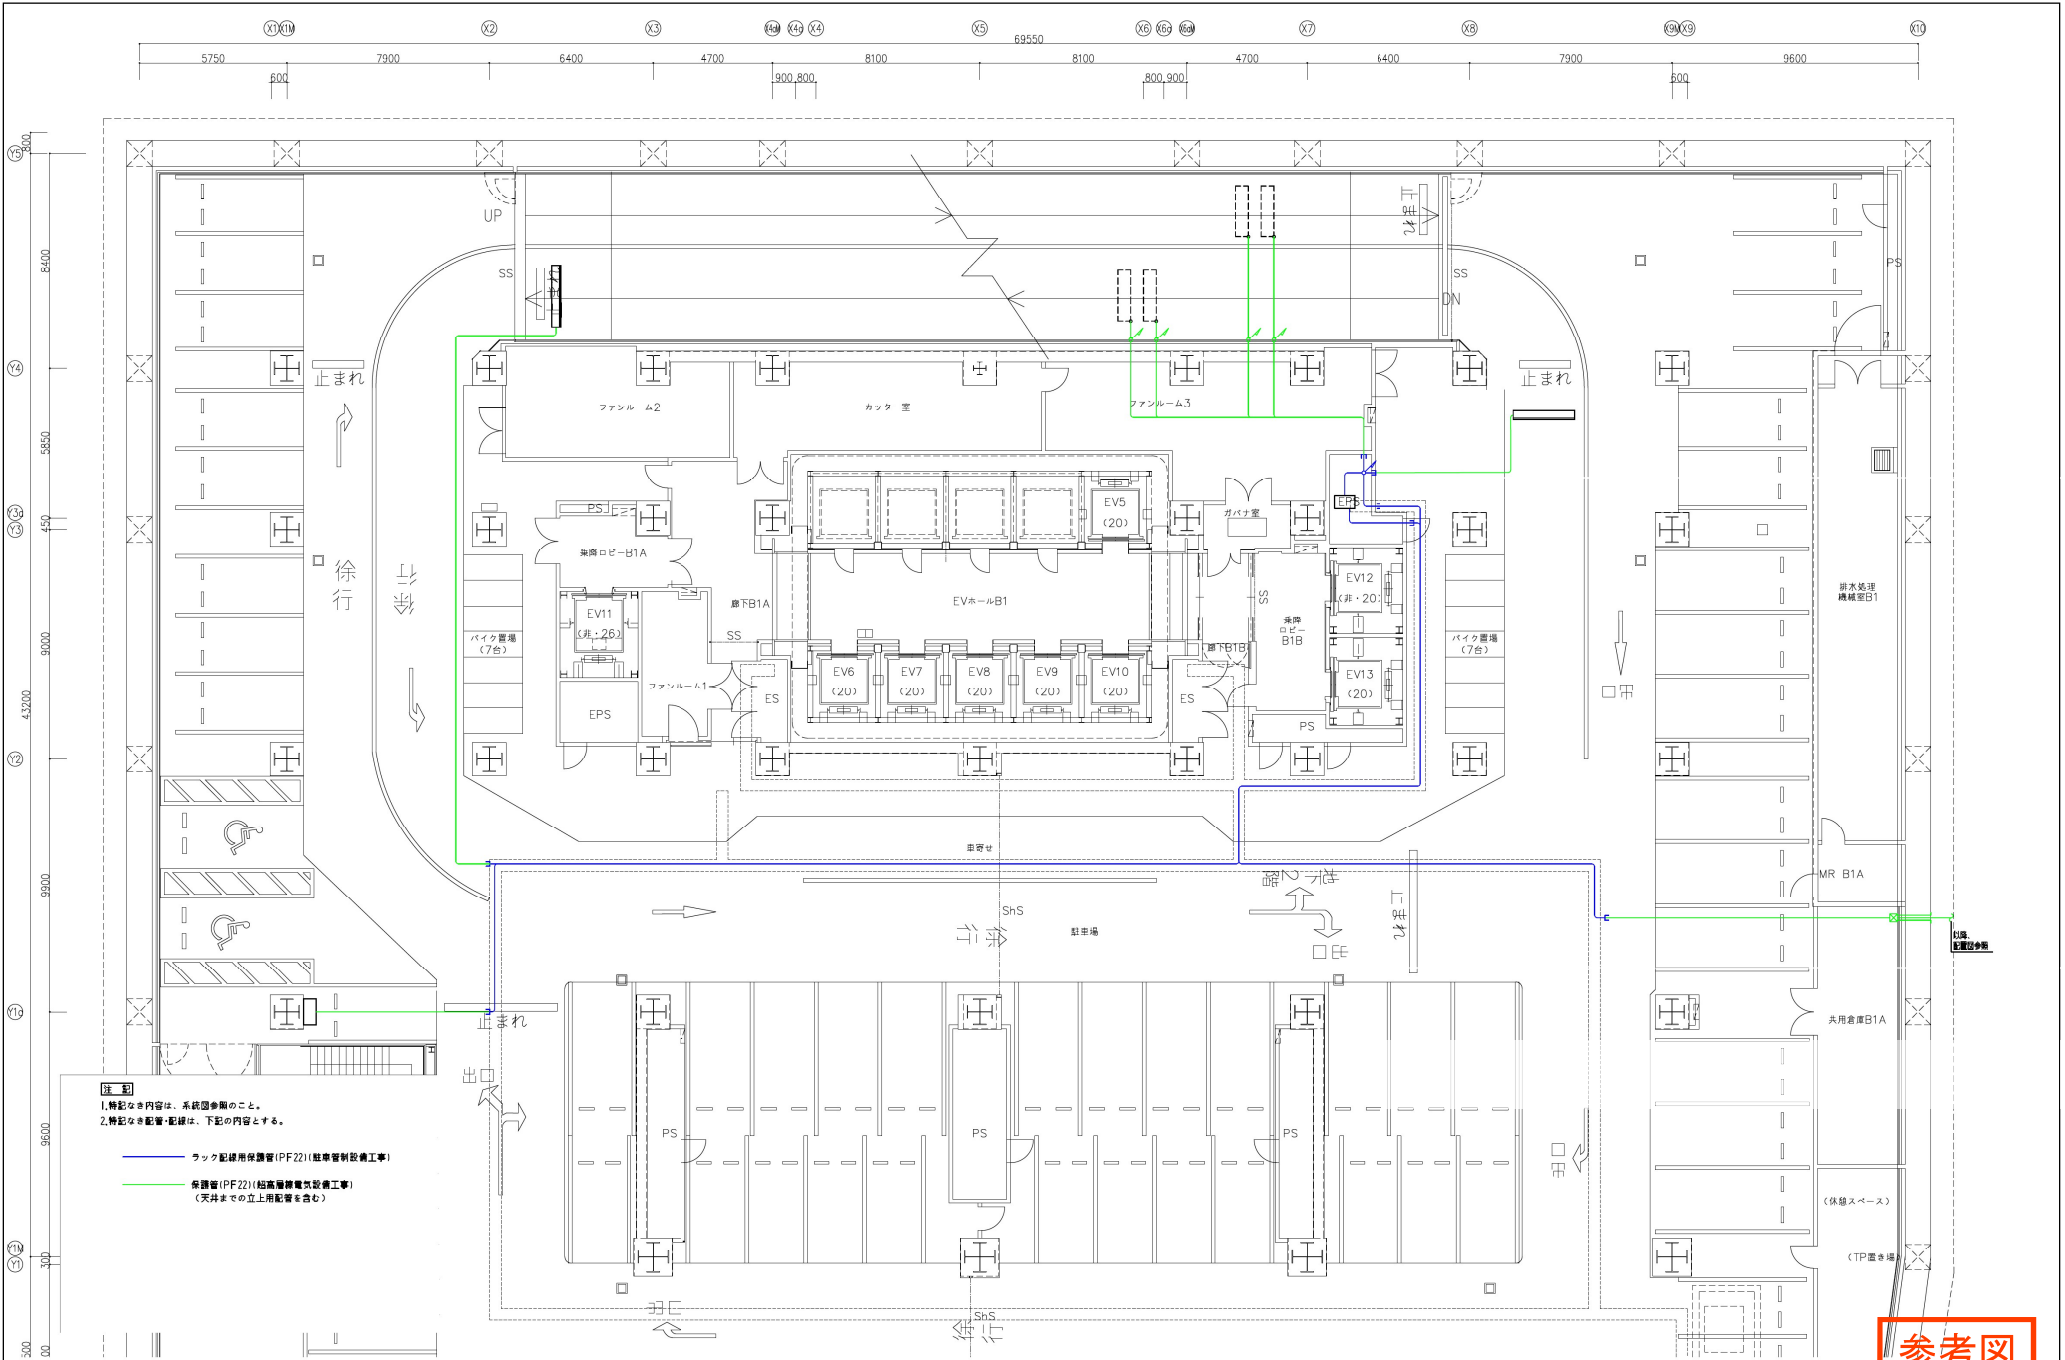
X1 X1M X2 X3 X4M X4a X4 X5 X6 X6a X6M X7 X8 X9M X9 X10

69550

5750 7900 6400 4700 8100 8100 4700 6400 7900 9600

600 900 800 800 900 600

Y5 800 8400 Y4 5850 Y3a 450 Y3 9000 43200 Y2 9900 Y1a 9600 Y1M Y1 300 300

UP
SS
止まれ
徐行
徐行
SS
DN
止まれ
PS

ファンルーム2
カック室
ファンルーム3
PS
乗降ロビーB1A
EV11 (非・26)
EPS
廊下B1A
SS
ファンルーム1
ES
EV5 (20)
EVホールB1
EV6 (20)
EV7 (20)
EV8 (20)
EV9 (20)
EV10 (20)
ES
ガバナ室
EPS
SS
乗降ロビーB1B
廊下B1B
EV12 (非・20)
EV13 (20)
PS
バイク置場 (7台)
バイク置場 (7台)
出口
排水処理機械室B1
車寄せ
ShS
徐行
駐車場
徐行
出口
止まれ
MR B1A
以降、配置図参照
止まれ
出口
共用倉庫B1A
PS
PS
PS
出口
(休憩スペース)
(TP置き場)
出口
ShS
徐行

注記
1.特記なき内容は、系統図参照のこと。
2.特記なき配管・配線は、下記の内容とする。
ラック配線用保護管(PF22)(駐車管制設備工事)
保護管(PF22)(超高層棟電気設備工事)
(天井までの立上用配管を含む)

参考図